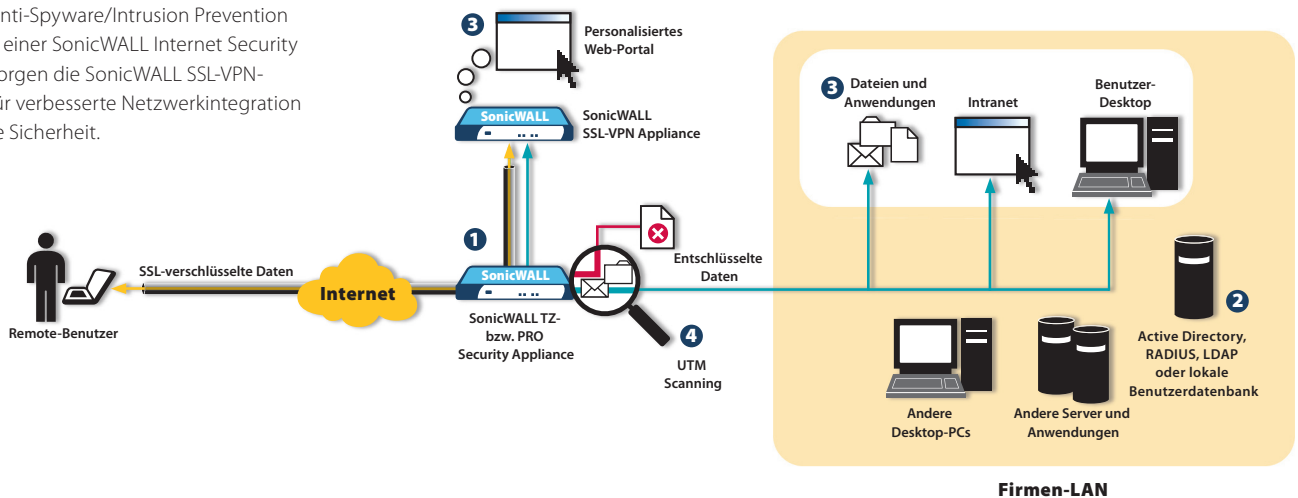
nti-Spyware/Intrusion Prevention einer SonicWALL Internet Security orgen die SonicWALL SSL-VPN-ür verbesserte Netzwerkintegration e Sicherheit.

3 Personalisiertes Web-Portal

SonicWALL

SonicWALL SSL-VPN Appliance

3 Dateien und Anwendungen

Intranet

Benutzer-Desktop

SSL-verschlüsselte Daten

Internet

Remote-Benutzer

1

SonicWALL

SonicWALL TZ- bzw. PRO Security Appliance

Entschlüsselte Daten

4 UTM Scanning

2 Active Directory, RADIUS, LDAP oder lokale Benutzerdatenbank

Andere Desktop-PCs

Andere Server und Anwendungen

Firmen-LAN